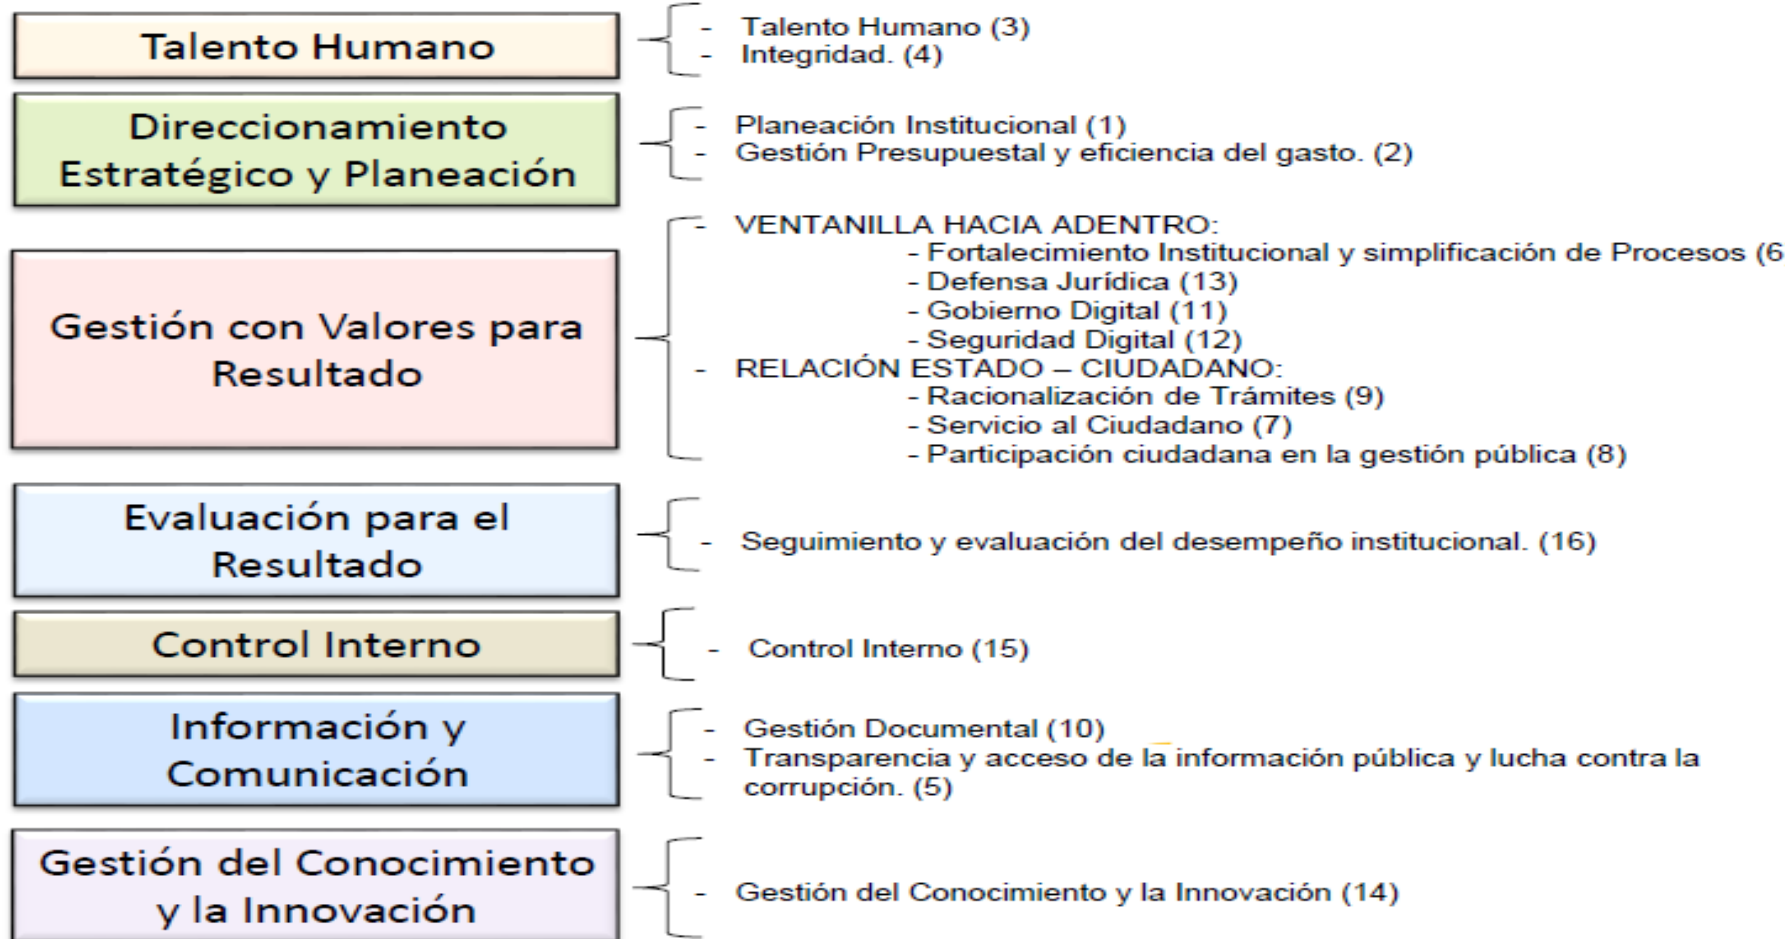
Talento Humano

- Talento Humano (3)
- Integridad. (4)

Direccionamiento Estratégico y Planeación

- Planeación Institucional (1)
- Gestión Presupuestal y eficiencia del gasto. (2)

Gestión con Valores para Resultado

- VENTANILLA HACIA ADENTRO:
 - Fortalecimiento Institucional y simplificación de Procesos (6
 - Defensa Jurídica (13)
 - Gobierno Digital (11)
 - Seguridad Digital (12)
- RELACIÓN ESTADO – CIUDADANO:
 - Racionalización de Trámites (9)
 - Servicio al Ciudadano (7)
 - Participación ciudadana en la gestión pública (8)

Evaluación para el Resultado

- Seguimiento y evaluación del desempeño institucional. (16)

Control Interno

- Control Interno (15)

Información y Comunicación

- Gestión Documental (10)
- Transparencia y acceso de la información pública y lucha contra la corrupción. (5)

Gestión del Conocimiento y la Innovación

- Gestión del Conocimiento y la Innovación (14)